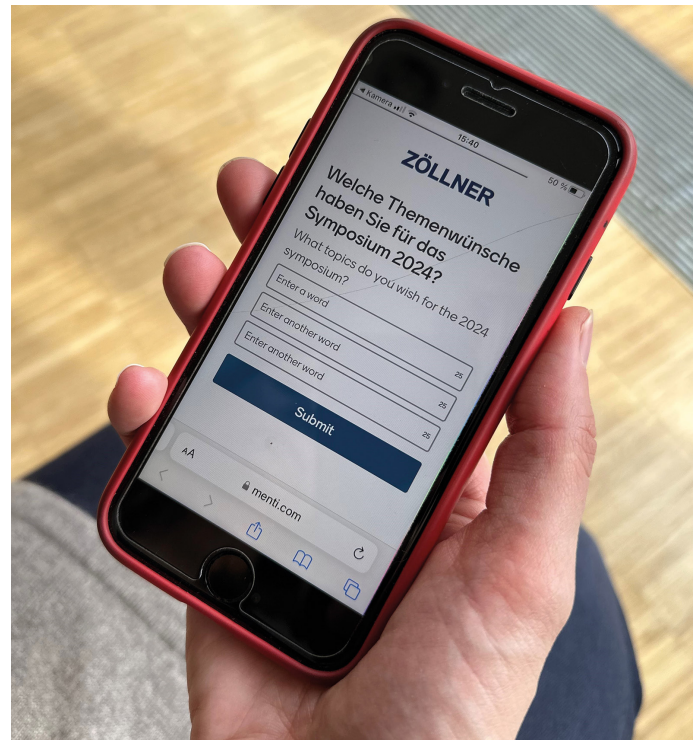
◂ Kamera
15:40
50 %

ZÖLLNER

Welche Themenwünsche haben Sie für das Symposium 2024?

What topics do you wish for the 2024 symposium?

Enter a word 25

Enter another word 25

Enter another word 25

Submit

AA

menti.com